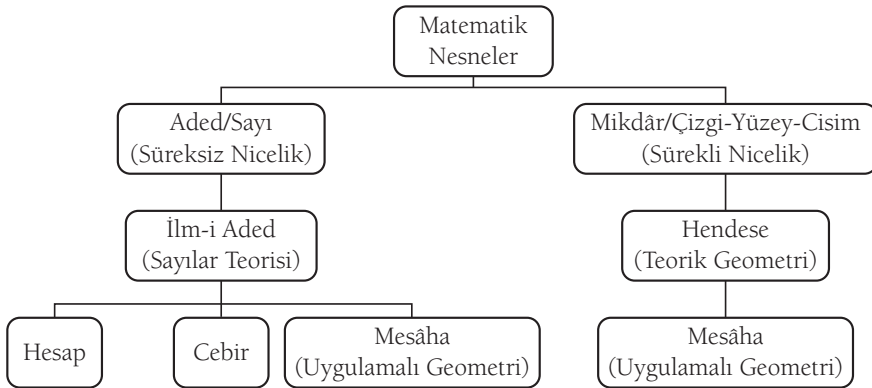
Matematik Nesneler

Aded/Sayı (Süreksiz Nicelik)

Mikdâr/Çizgi-Yüzey-Cisim (Sürekli Nicelik)

İlm-i Aded (Sayılar Teorisi)

Hendese (Teorik Geometri)

Hesap

Cebir

Mesâha (Uygulamalı Geometri)

Mesâha (Uygulamalı Geometri)